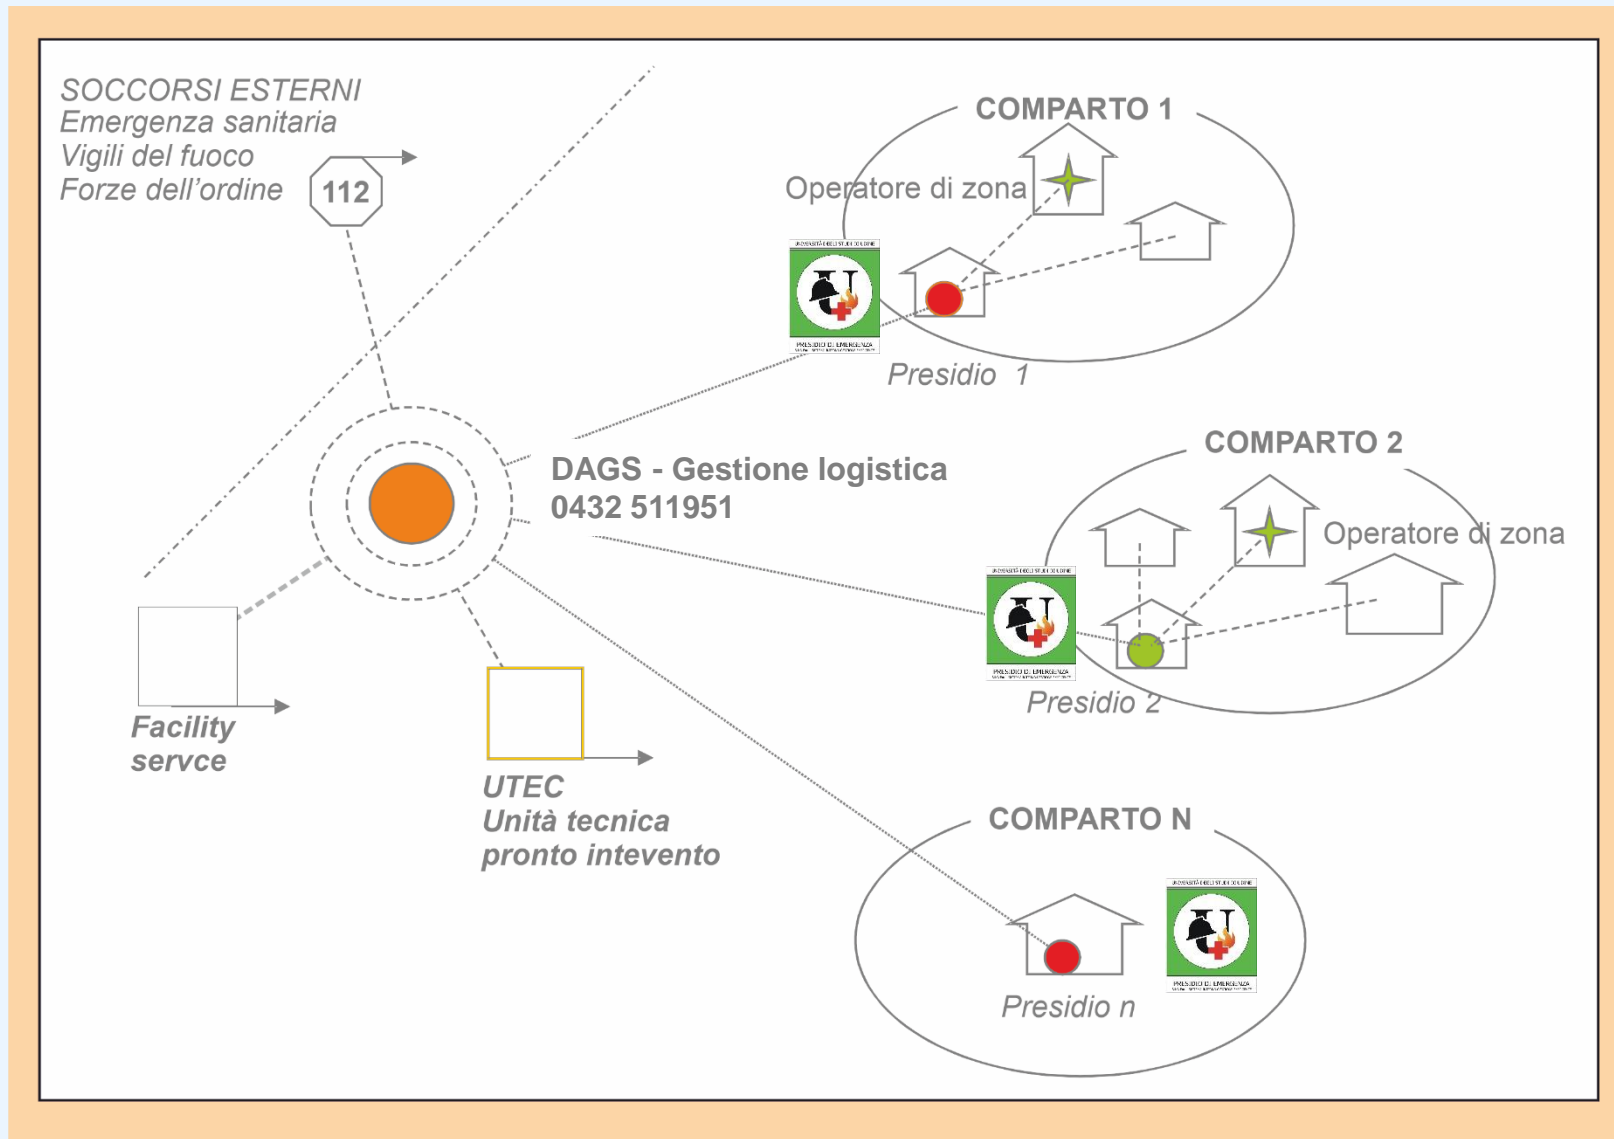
SOCCORSI ESTERNI
Emergenza sanitaria
Vigili del fuoco
Forze dell'ordine

112

COMPARTO 1

Operatore di zona

UNIVERSITÀ DEGLI STUDI DI UDINE
PRESIDIO DI EMERGENZA

Presidio 1

COMPARTO 2

DAGS - Gestione logistica
0432 511951

Operatore di zona

UNIVERSITÀ DEGLI STUDI DI UDINE
PRESIDIO DI EMERGENZA

Presidio 2

Facility
servce

UTEC
Unità tecnica
pronto intevento

COMPARTO N

UNIVERSITÀ DEGLI STUDI DI UDINE
PRESIDIO DI EMERGENZA

Presidio n